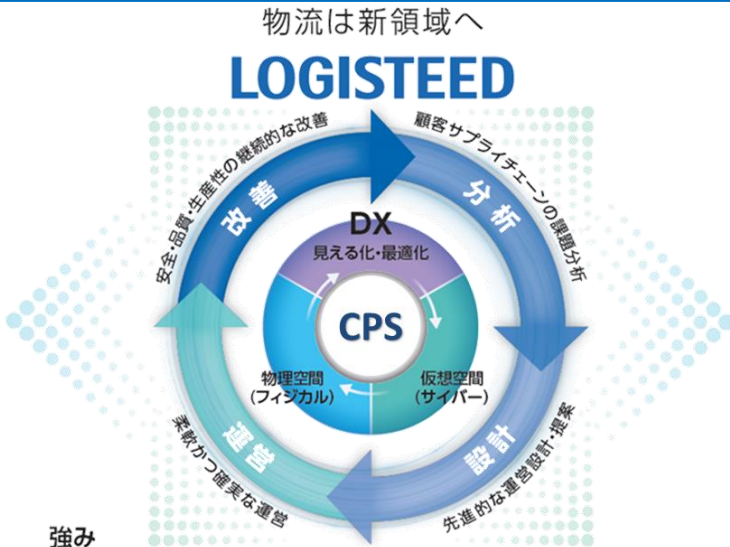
物流は新領域へ

LOGISTEED

改善

安全・品質・生産性の継続的な改善

分析

顧客サプライチェーンの課題分析

設計

先進的な運営設計・提案

運営

柔軟かつ確実な運営

DX

見える化・最適化

CPS

物理空間
(フィジカル)

仮想空間
(サイバー)

強み